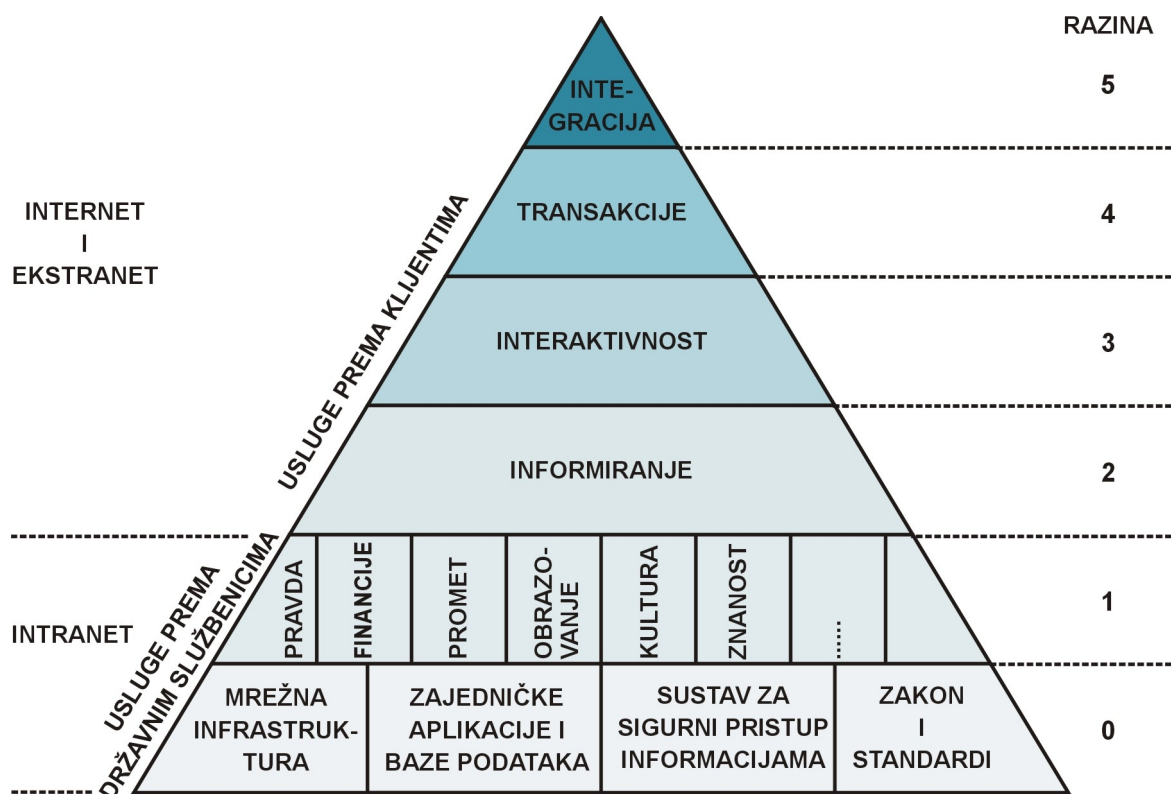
RAZINA

INTEGRACIJA 5

TRANSAKCIJE 4

INTERAKTIVNOST 3

INFORMIRANJE 2

PRAVDA FINANCIJE PROMET OBRAZOVANJE KULTURA ZNANOST ..... 1

MREŽNA INFRASTRUKTURA | ZAJEDNIČKE APLIKACIJE I BAZE PODATAKA | SUSTAV ZA SIGURNI PRISTUP INFORMACIJAMA | ZAKON I STANDARDI 0

INTERNET I EKSTRANET

USLUGE PREMA KLIJENTIMA

INTRANET

USLUGE PREMA DRŽAVNIM SLUŽBENICIMA